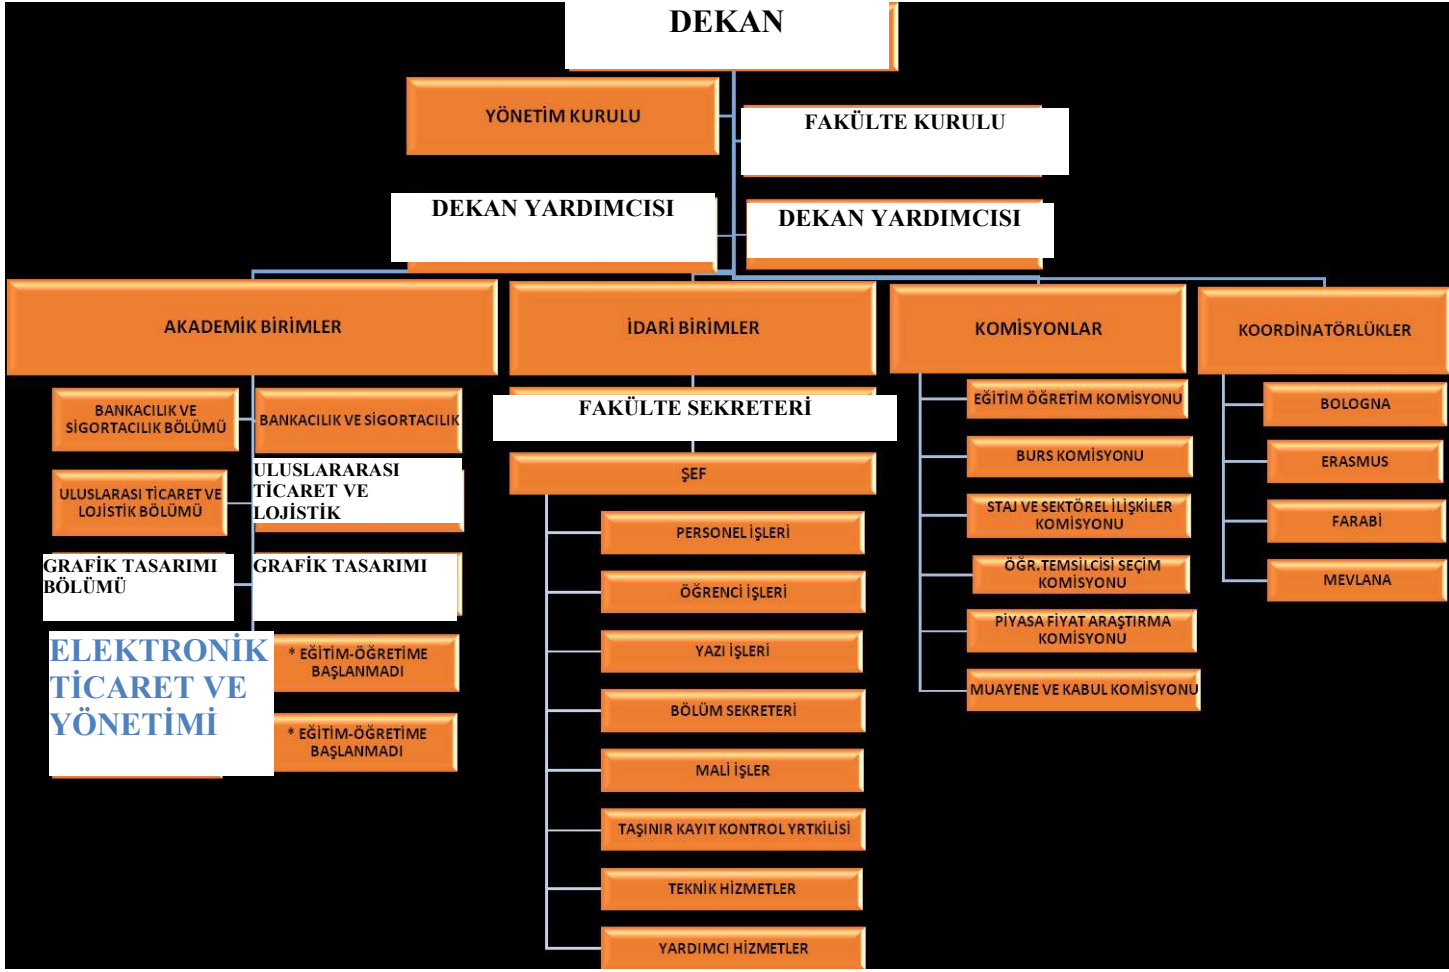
DEKAN

YÖNETİM KURULU

FAKÜLTE KURULU

DEKAN YARDIMCISI

DEKAN YARDIMCISI

AKADEMİK BİRİMLER

BANKACILIK VE SİGORTACILIK BÖLÜMÜ

BANKACILIK VE SİGORTACILIK

ULUSLARASI TİCARET VE LOJİSTİK BÖLÜMÜ

ULUSLARARASI TİCARET VE LOJİSTİK

GRAFİK TASARIMI BÖLÜMÜ

GRAFİK TASARIMI

ELEKTRONİK TİCARET VE YÖNETİMİ

* EĞİTİM-ÖĞRETİME BAŞLANMADI

* EĞİTİM-ÖĞRETİME BAŞLANMADI

İDARİ BİRİMLER

FAKÜLTE SEKRETERİ

ŞEF

PERSONEL İŞLERİ

ÖĞRENCİ İŞLERİ

YAZI İŞLERİ

BÖLÜM SEKRETERİ

MALİ İŞLER

TAŞINIR KAYIT KONTROL YRTKİLİSİ

TEKNİK HİZMETLER

YARDIMCI HİZMETLER

KOMİSYONLAR

EĞİTİM ÖĞRETİM KOMİSYONU

BURS KOMİSYONU

STAJ VE SEKTÖREL İLİŞKİLER KOMİSYONU

ÖĞR.TEMSİLCİSİ SEÇİM KOMİSYONU

PİYASA FİYAT ARAŞTIRMA KOMİSYONU

MUAYENE VE KABUL KOMİSYONU

KOORDİNATÖRLÜKLER

BOLOGNA

ERASMUS

FARABİ

MEVLANA